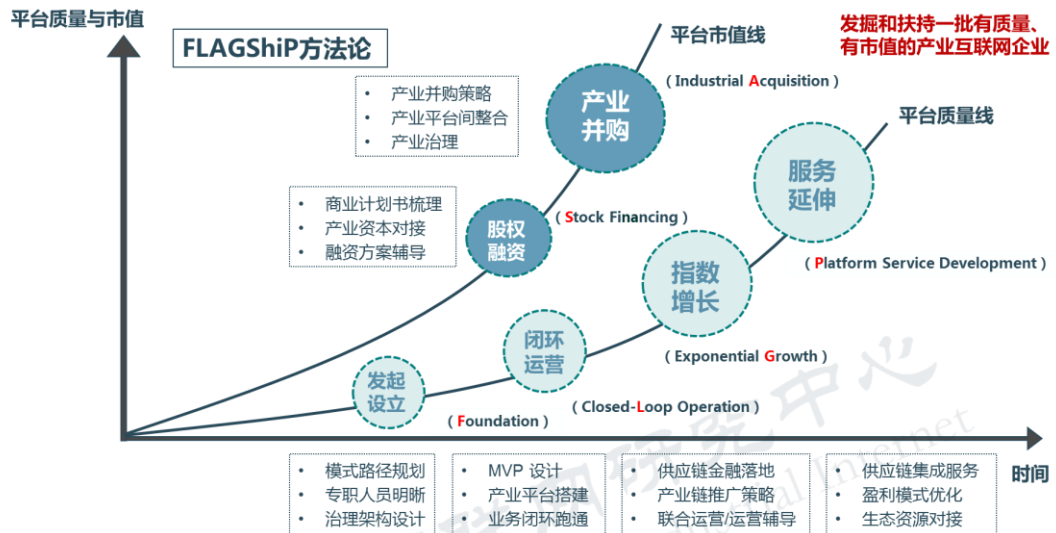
平台质量与市值

FLAGShiP方法论

平台市值线

发掘和扶持一批有质量、有市值的产业互联网企业

- 产业并购策略
- 产业平台间整合
- 产业治理

产业并购

( Industrial Acquisition )

平台质量线

- 商业计划书梳理
- 产业资本对接
- 融资方案辅导

股权融资

( Stock Financing )

服务延伸

( Platform Service Development )

指数增长

( Exponential Growth )

闭环运营

发起设立

( Closed-Loop Operation )

( Foundation )

时间

- 模式路径规划
- 专职人员明晰
- 治理架构设计

- MVP 设计
- 产业平台搭建
- 业务闭环跑通

- 供应链金融落地
- 产业链推广策略
- 联合运营/运营辅导

- 供应链集成服务
- 盈利模式优化
- 生态资源对接

研究中心

Internet